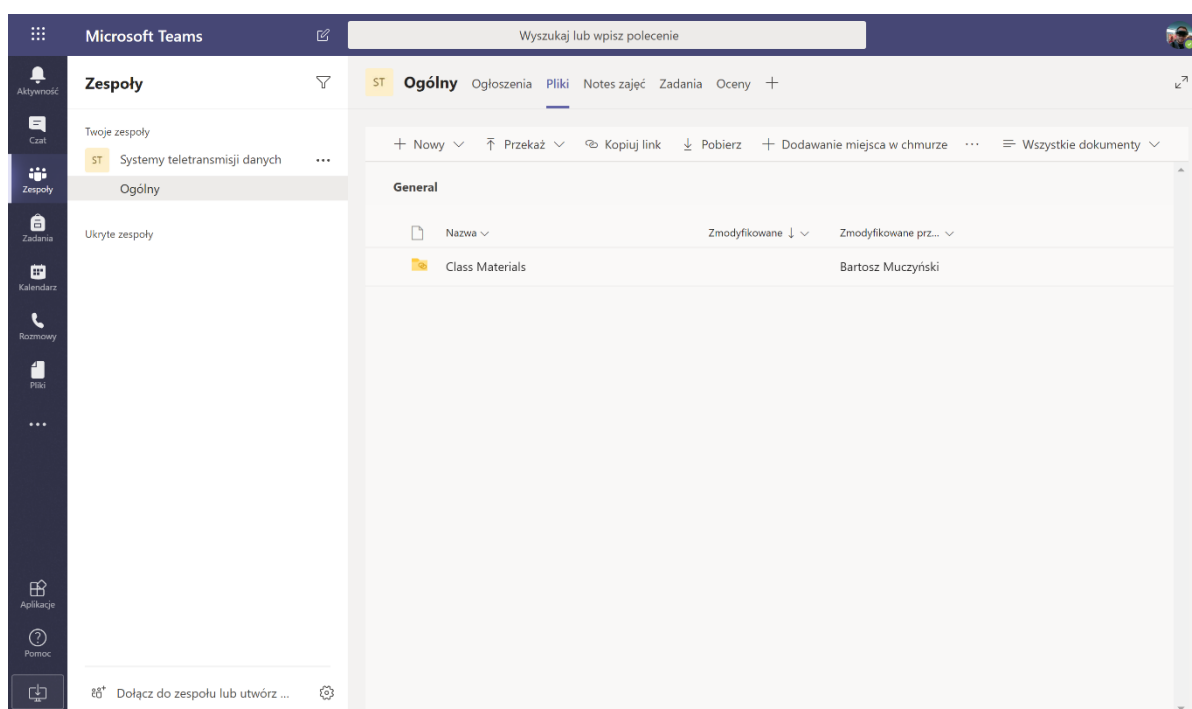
Microsoft Teams

Wyszukaj lub wpisz polecenie

Aktywność
Czat
Zespoły
Zadania
Kalendarz
Rozmowy
Pliki
...
Aplikacje
Pomoc

Zespoły

Twoje zespoły
ST Systemy teletransmisji danych ...
Ogólny

Ukryte zespoły

Dołącz do zespołu lub utwórz ...

ST Ogólny Ogłoszenia Pliki Notes zajęć Zadania Oceny +

+ Nowy ⌄ Przekaż ⌄ Kopiuj link Pobierz + Dodawanie miejsca w chmurze ··· Wszystkie dokumenty ⌄

General

| Nazwa ⌄ | Zmodyfikowane ↓ ⌄ | Zmodyfikowane prz... ⌄ |
|---|---|---|
| Class Materials | | Bartosz Muczyński |